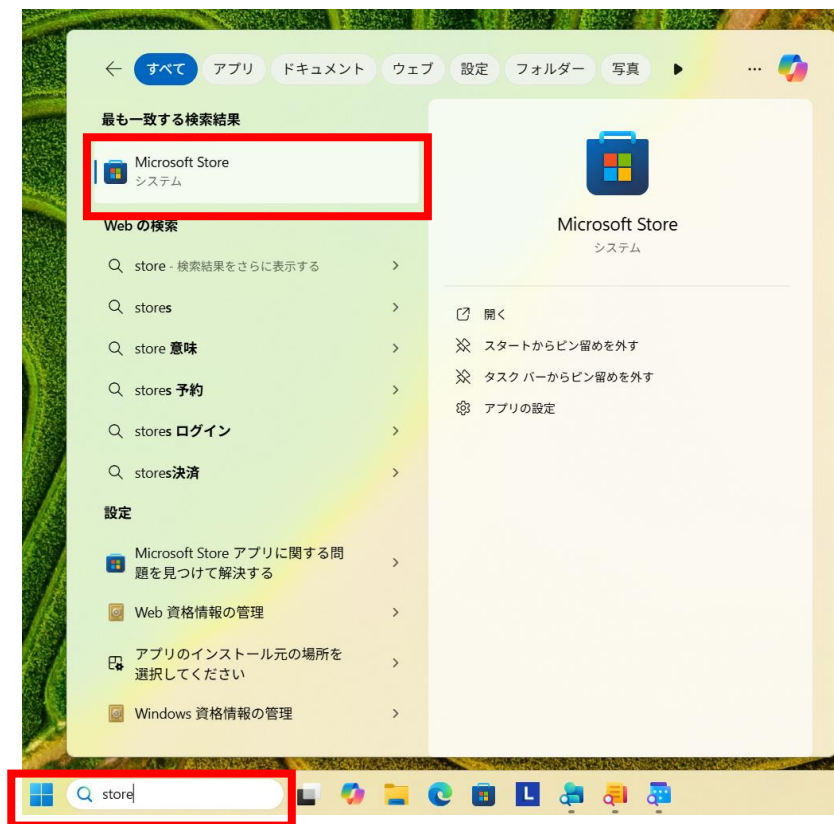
← すべて アプリ ドキュメント ウェブ 設定 フォルダー 写真 ▶ ···

最も一致する検索結果

Microsoft Store
システム

Web の検索

store - 検索結果をさらに表示する

stores

store 意味

stores 予約

stores ログイン

stores決済

設定

Microsoft Store アプリに関する問題を見つけて解決する

Web 資格情報の管理

アプリのインストール元の場所を選択してください

Windows 資格情報の管理

Microsoft Store
システム

開く

スタートからピン留めを外す

タスク バーからピン留めを外す

アプリの設定

store